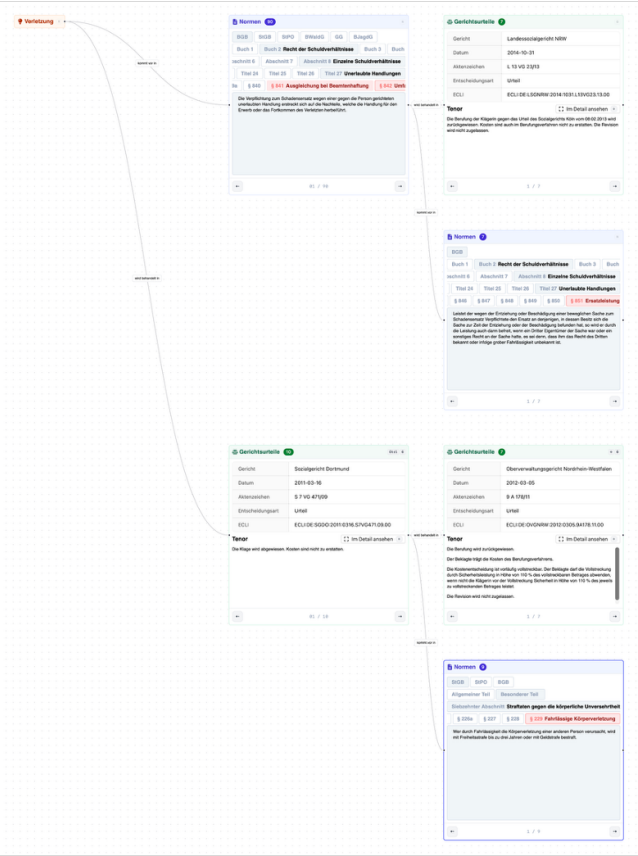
Verletzung

bezieht sich in

wird behandelt in

Normen 90

BGB StGB StPO BWaldG GG BJagdG

Buch 1 Buch 2 Recht der Schuldverhältnisse Buch 3 Buch

schnitt 6 Abschnitt 7 Abschnitt 8 Einzelne Schuldverhältnisse

Titel 24 Titel 25 Titel 26 Titel 27 Unerlaubte Handlungen

§ 840 § 841 Ausgleichung bei Beamtenhaftung § 842 Umfa

Die Verpflichtung zum Schadensersatz wegen einer gegen die Person gerichteten unerlaubten Handlung erstreckt sich auf die Nachteile, welche die Handlung für den Erwerb oder das Fortkommen des Verletzten herbeiführt.

81 / 98

wird behandelt in

Gerichtsurteile 7

| Gericht | Landessozialgericht NRW |
|---|---|
| Datum | 2014-10-31 |
| Aktenzeichen | L 13 VG 23/13 |
| Entscheidungsart | Urteil |
| ECLI | ECLI:DE:LSGNRW:2014:1031.L13VG23.13.00 |

Tenor Im Detail ansehen

Die Berufung der Klägerin gegen das Urteil des Sozialgerichts Köln vom 08.02.2013 wird zurückgewiesen. Kosten sind auch im Berufungsverfahren nicht zu erstatten. Die Revision wird nicht zugelassen.

1 / 7

bezieht sich in

Normen 7

BGB

Buch 1 Buch 2 Recht der Schuldverhältnisse Buch 3 Buch

schnitt 6 Abschnitt 7 Abschnitt 8 Einzelne Schuldverhältnisse

Titel 24 Titel 25 Titel 26 Titel 27 Unerlaubte Handlungen

§ 846 § 847 § 848 § 849 § 850 § 851 Ersatzleistung

Leistet der wegen der Entziehung oder Beschädigung einer beweglichen Sache zum Schadensersatz Verpflichtete den Ersatz an denjenigen, in dessen Besitz sich die Sache zur Zeit der Entziehung oder der Beschädigung befunden hat, so wird er durch die Leistung auch dann befreit, wenn ein Dritter Eigentümer der Sache war oder ein sonstiges Recht an der Sache hatte, es sei denn, dass ihm das Recht des Dritten bekannt oder infolge grober Fahrlässigkeit unbekannt ist.

1 / 7

Gerichtsurteile 16

| Gericht | Sozialgericht Dortmund |
|---|---|
| Datum | 2011-03-16 |
| Aktenzeichen | S 7 VG 471/09 |
| Entscheidungsart | Urteil |
| ECLI | ECLI:DE:SGDO:2011:0316.S7VG471.09.00 |

Tenor Im Detail ansehen

Die Klage wird abgewiesen. Kosten sind nicht zu erstatten.

81 / 16

wird behandelt in

Gerichtsurteile 7

| Gericht | Oberverwaltungsgericht Nordrhein-Westfalen |
|---|---|
| Datum | 2012-03-05 |
| Aktenzeichen | 9 A 178/11 |
| Entscheidungsart | Urteil |
| ECLI | ECLI:DE:OVGNRW:2012:0305.9A178.11.00 |

Tenor Im Detail ansehen

Die Berufung wird zurückgewiesen.

Der Beklagte trägt die Kosten des Berufungsverfahrens.

Die Kostenentscheidung ist vorläufig vollstreckbar. Der Beklagte darf die Vollstreckung durch Sicherheitsleistung in Höhe von 110 % des vollstreckbaren Betrages abwenden, wenn nicht die Klägerin vor der Vollstreckung Sicherheit in Höhe von 110 % des jeweils zu vollstreckenden Betrages leistet.

Die Revision wird nicht zugelassen.

bezieht sich in

Normen 3

StGB StPO BGB

Allgemeiner Teil Besonderer Teil

Siebzehnter Abschnitt Straftaten gegen die körperliche Unversehrtheit

§ 228a § 227 § 228 § 229 Fahrlässige Körperverletzung

Wer durch Fahrlässigkeit die Körperverletzung einer anderen Person verursacht, wird mit Freiheitsstrafe bis zu drei Jahren oder mit Geldstrafe bestraft.

1 / 3